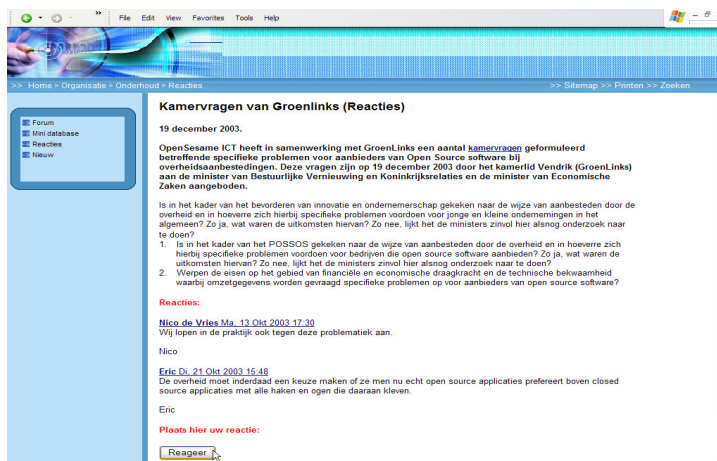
File Edit View Favorites Tools Help

>> Home > Organisatie > Onderhoud > Reacties

>> Sitemap >> Printen >> Zoeken

Forum
Mini database
Reacties
Nieuw

Kamervragen van Groenlinks (Reacties)

19 december 2003.

OpenSesame ICT heeft in samenwerking met GroenLinks een aantal kamervragen geformuleerd betreffende specifieke problemen voor aanbieders van Open Source software bij overheidsaanbestedingen. Deze vragen zijn op 19 december 2003 door het kamerlid Vendrik (GroenLinks) aan de minister van Bestuurlijke Vernieuwing en Koninkrijksrelaties en de minister van Economische Zaken aangeboden.

Is in het kader van het bevorderen van innovatie en ondernemerschap gekeken naar de wijze van aanbesteden door de overheid en in hoeverre zich hierbij specifieke problemen voordoen voor jonge en kleine ondernemingen in het algemeen? Zo ja, wat waren de uitkomsten hiervan? Zo nee, lijkt het de ministers zinvol hier alsnog onderzoek naar te doen?
1. Is in het kader van het POSSOS gekeken naar de wijze van aanbesteden door de overheid en in hoeverre zich hierbij specifieke problemen voordoen voor bedrijven die open source software aanbieden? Zo ja, wat waren de uitkomsten hiervan? Zo nee, lijkt het de ministers zinvol hier alsnog onderzoek naar te doen?
2. Werpen de eisen op het gebied van financiële en economische draagkracht en de technische bekwaamheid waarbij omzetgegevens worden gevraagd specifieke problemen op voor aanbieders van open source software?

Reacties:

Nico de Vries Ma. 13 Okt 2003 17:30
Wij lopen in de praktijk ook tegen deze problematiek aan.

Nico

Eric Di. 21 Okt 2003 15:48
De overheid moet inderdaad een keuze maken of ze men nu echt open source applicaties prefereert boven closed source applicaties met alle haken en ogen die daaraan kleven.

Eric

Plaats hier uw reactie:

Reageer